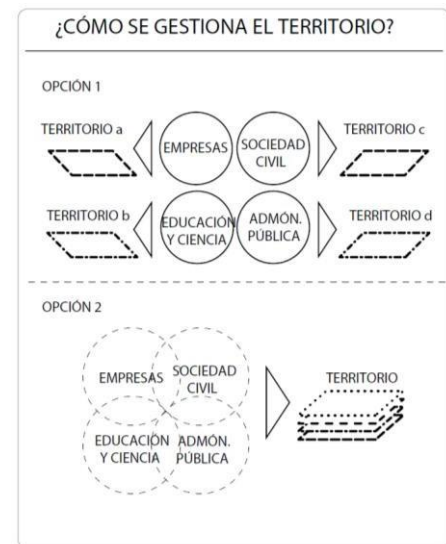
¿CÓMO SE GESTIONA EL TERRITORIO?

OPCIÓN 1

TERRITORIO a

EMPRESAS

SOCIEDAD CIVIL

TERRITORIO c

TERRITORIO b

EDUCACIÓN Y CIENCIA

ADMÓN. PÚBLICA

TERRITORIO d

OPCIÓN 2

EMPRESAS

SOCIEDAD CIVIL

EDUCACIÓN Y CIENCIA

ADMÓN. PÚBLICA

TERRITORIO